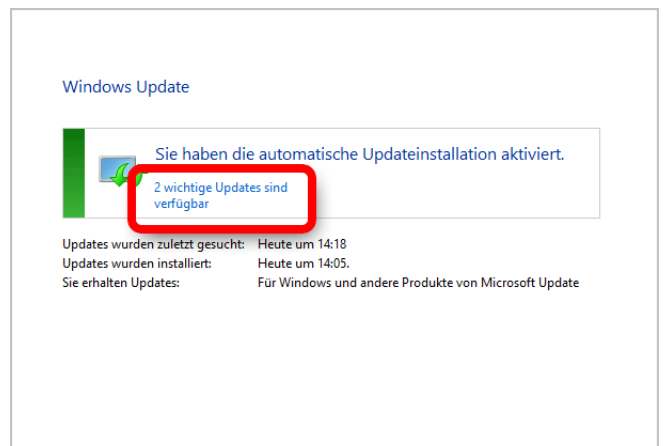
Windows Update

Sie haben die automatische Updateinstallation aktiviert.

2 wichtige Updates sind verfügbar

| | |
|---|---|
| Updates wurden zuletzt gesucht: | Heute um 14:18 |
| Updates wurden installiert: | Heute um 14:05. |
| Sie erhalten Updates: | Für Windows und andere Produkte von Microsoft Update |